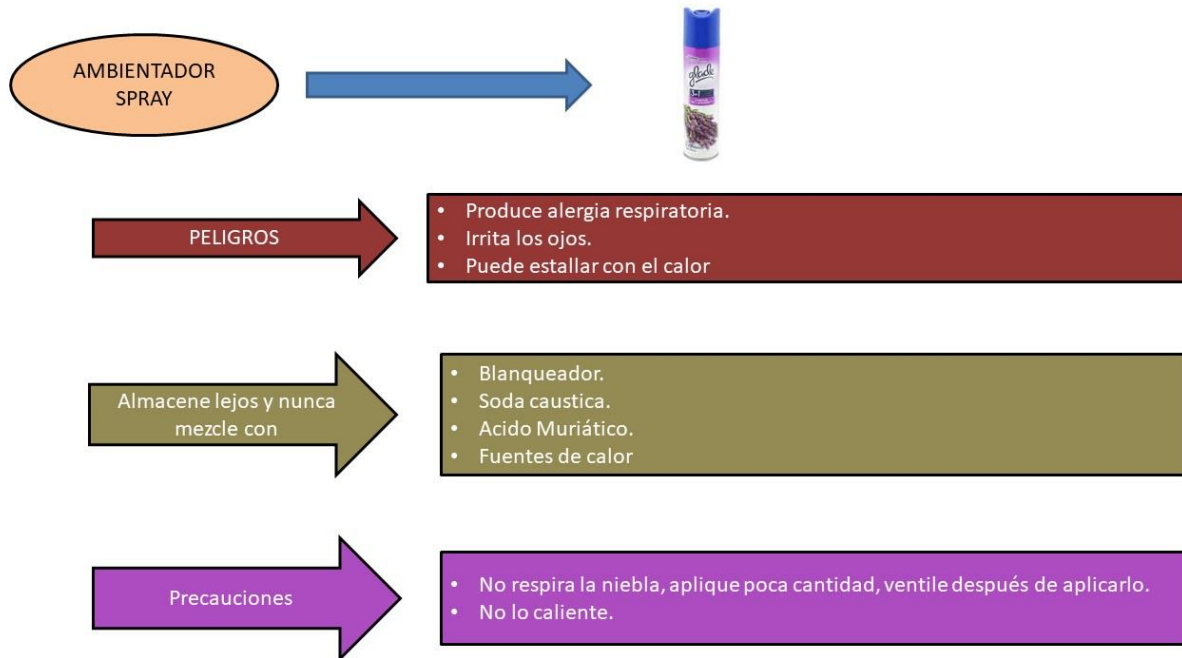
AMBIENTADOR SPRAY

glade

PELIGROS

- Produce alergia respiratoria.
- Irrita los ojos.
- Puede estallar con el calor

Almacene lejos y nunca mezcle con

- Blanqueador.
- Soda caustica.
- Acido Muriático.
- Fuentes de calor

Precauciones

- No respira la niebla, aplique poca cantidad, ventile después de aplicarlo.
- No lo caliente.